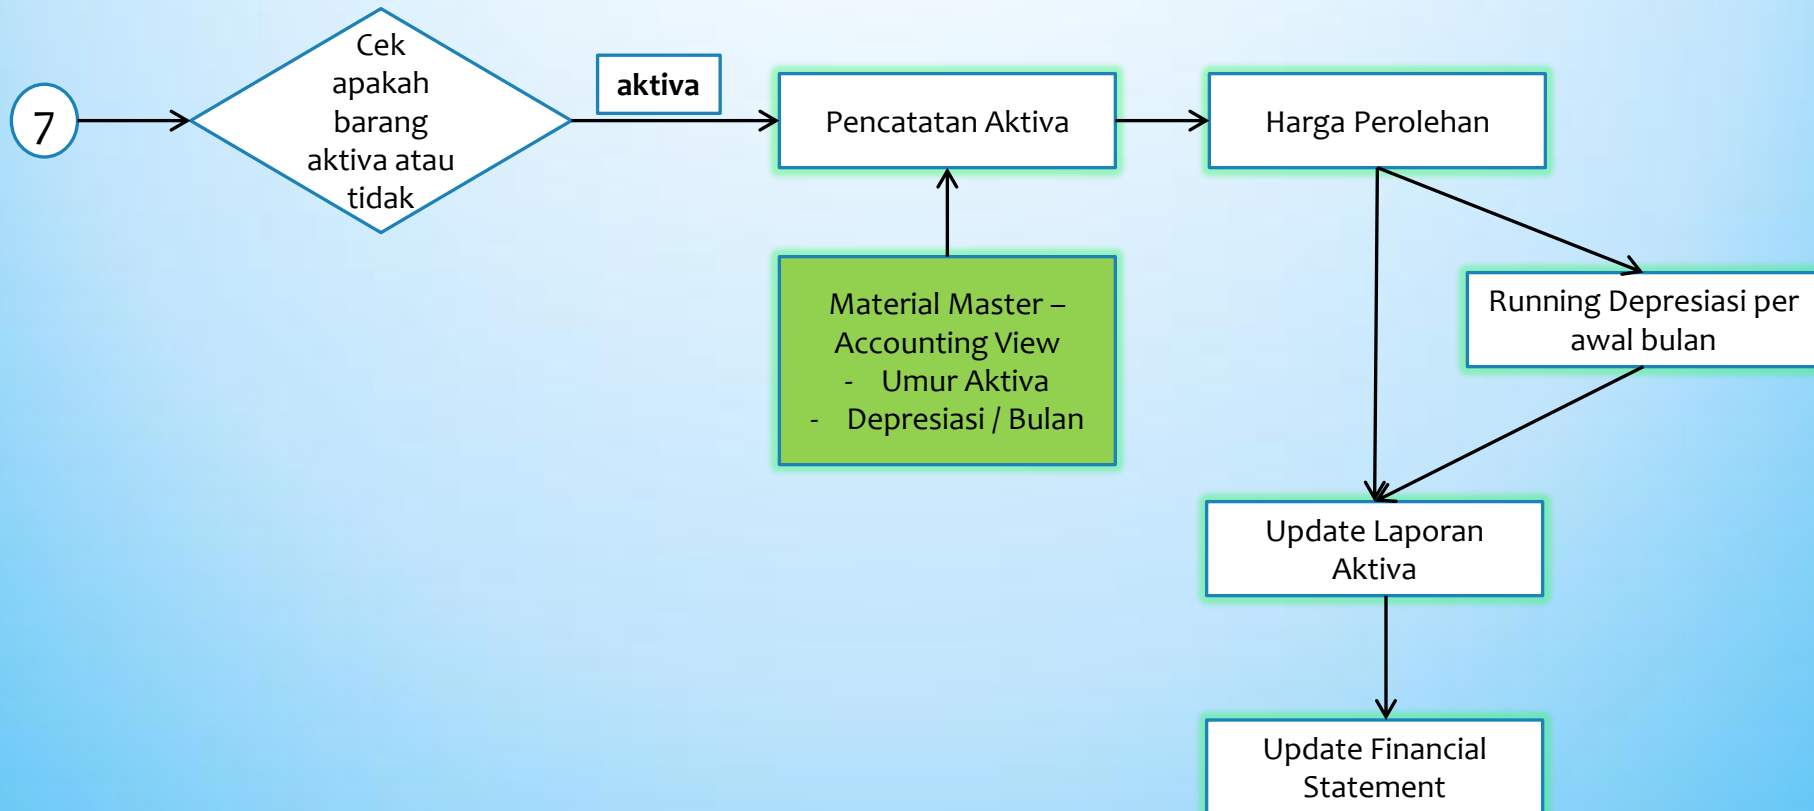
7

Cek apakah barang aktiva atau tidak

aktiva

Pencatatan Aktiva

Harga Perolehan

Material Master – Accounting View
- Umur Aktiva
- Depresiasi / Bulan

Running Depresiasi per awal bulan

Update Laporan Aktiva

Update Financial Statement